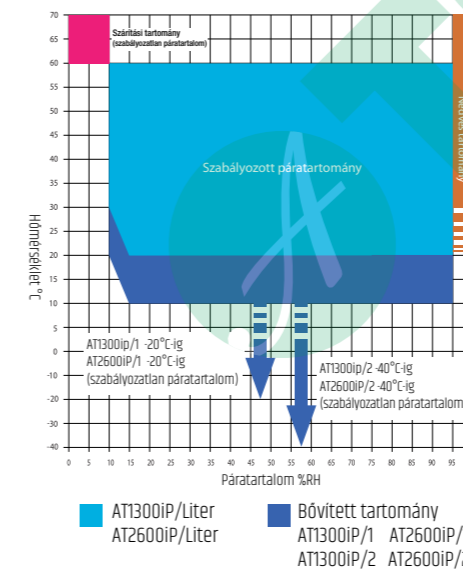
70
65
60
55
50
45
40
35
30
25
20
15
10
5
0
-5
-10
-15
-20
-25
-30
-35
-40

Szárítási tartomány
(szabályozatlan páratartalom)

Nedves tartomány

Szabályozott páratartomány

Hőmérséklet °C

AT1300iP/1 -20°C-ig
AT2600iP/1 -20°C-ig
(szabályozatlan páratartalom)

AT1300iP/2 -40°C-ig
AT2600iP/2 -40°C-ig
(szabályozatlan páratartalom

0 5 10 15 20 25 30 35 40 45 50 55 60 65 70 75 80 85 90 95

Páratartalom %RH

AT1300iP/Liter
AT2600iP/Liter

Bővített tartomány
AT1300iP/1 AT2600iP/
AT1300iP/2 AT2600iP/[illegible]